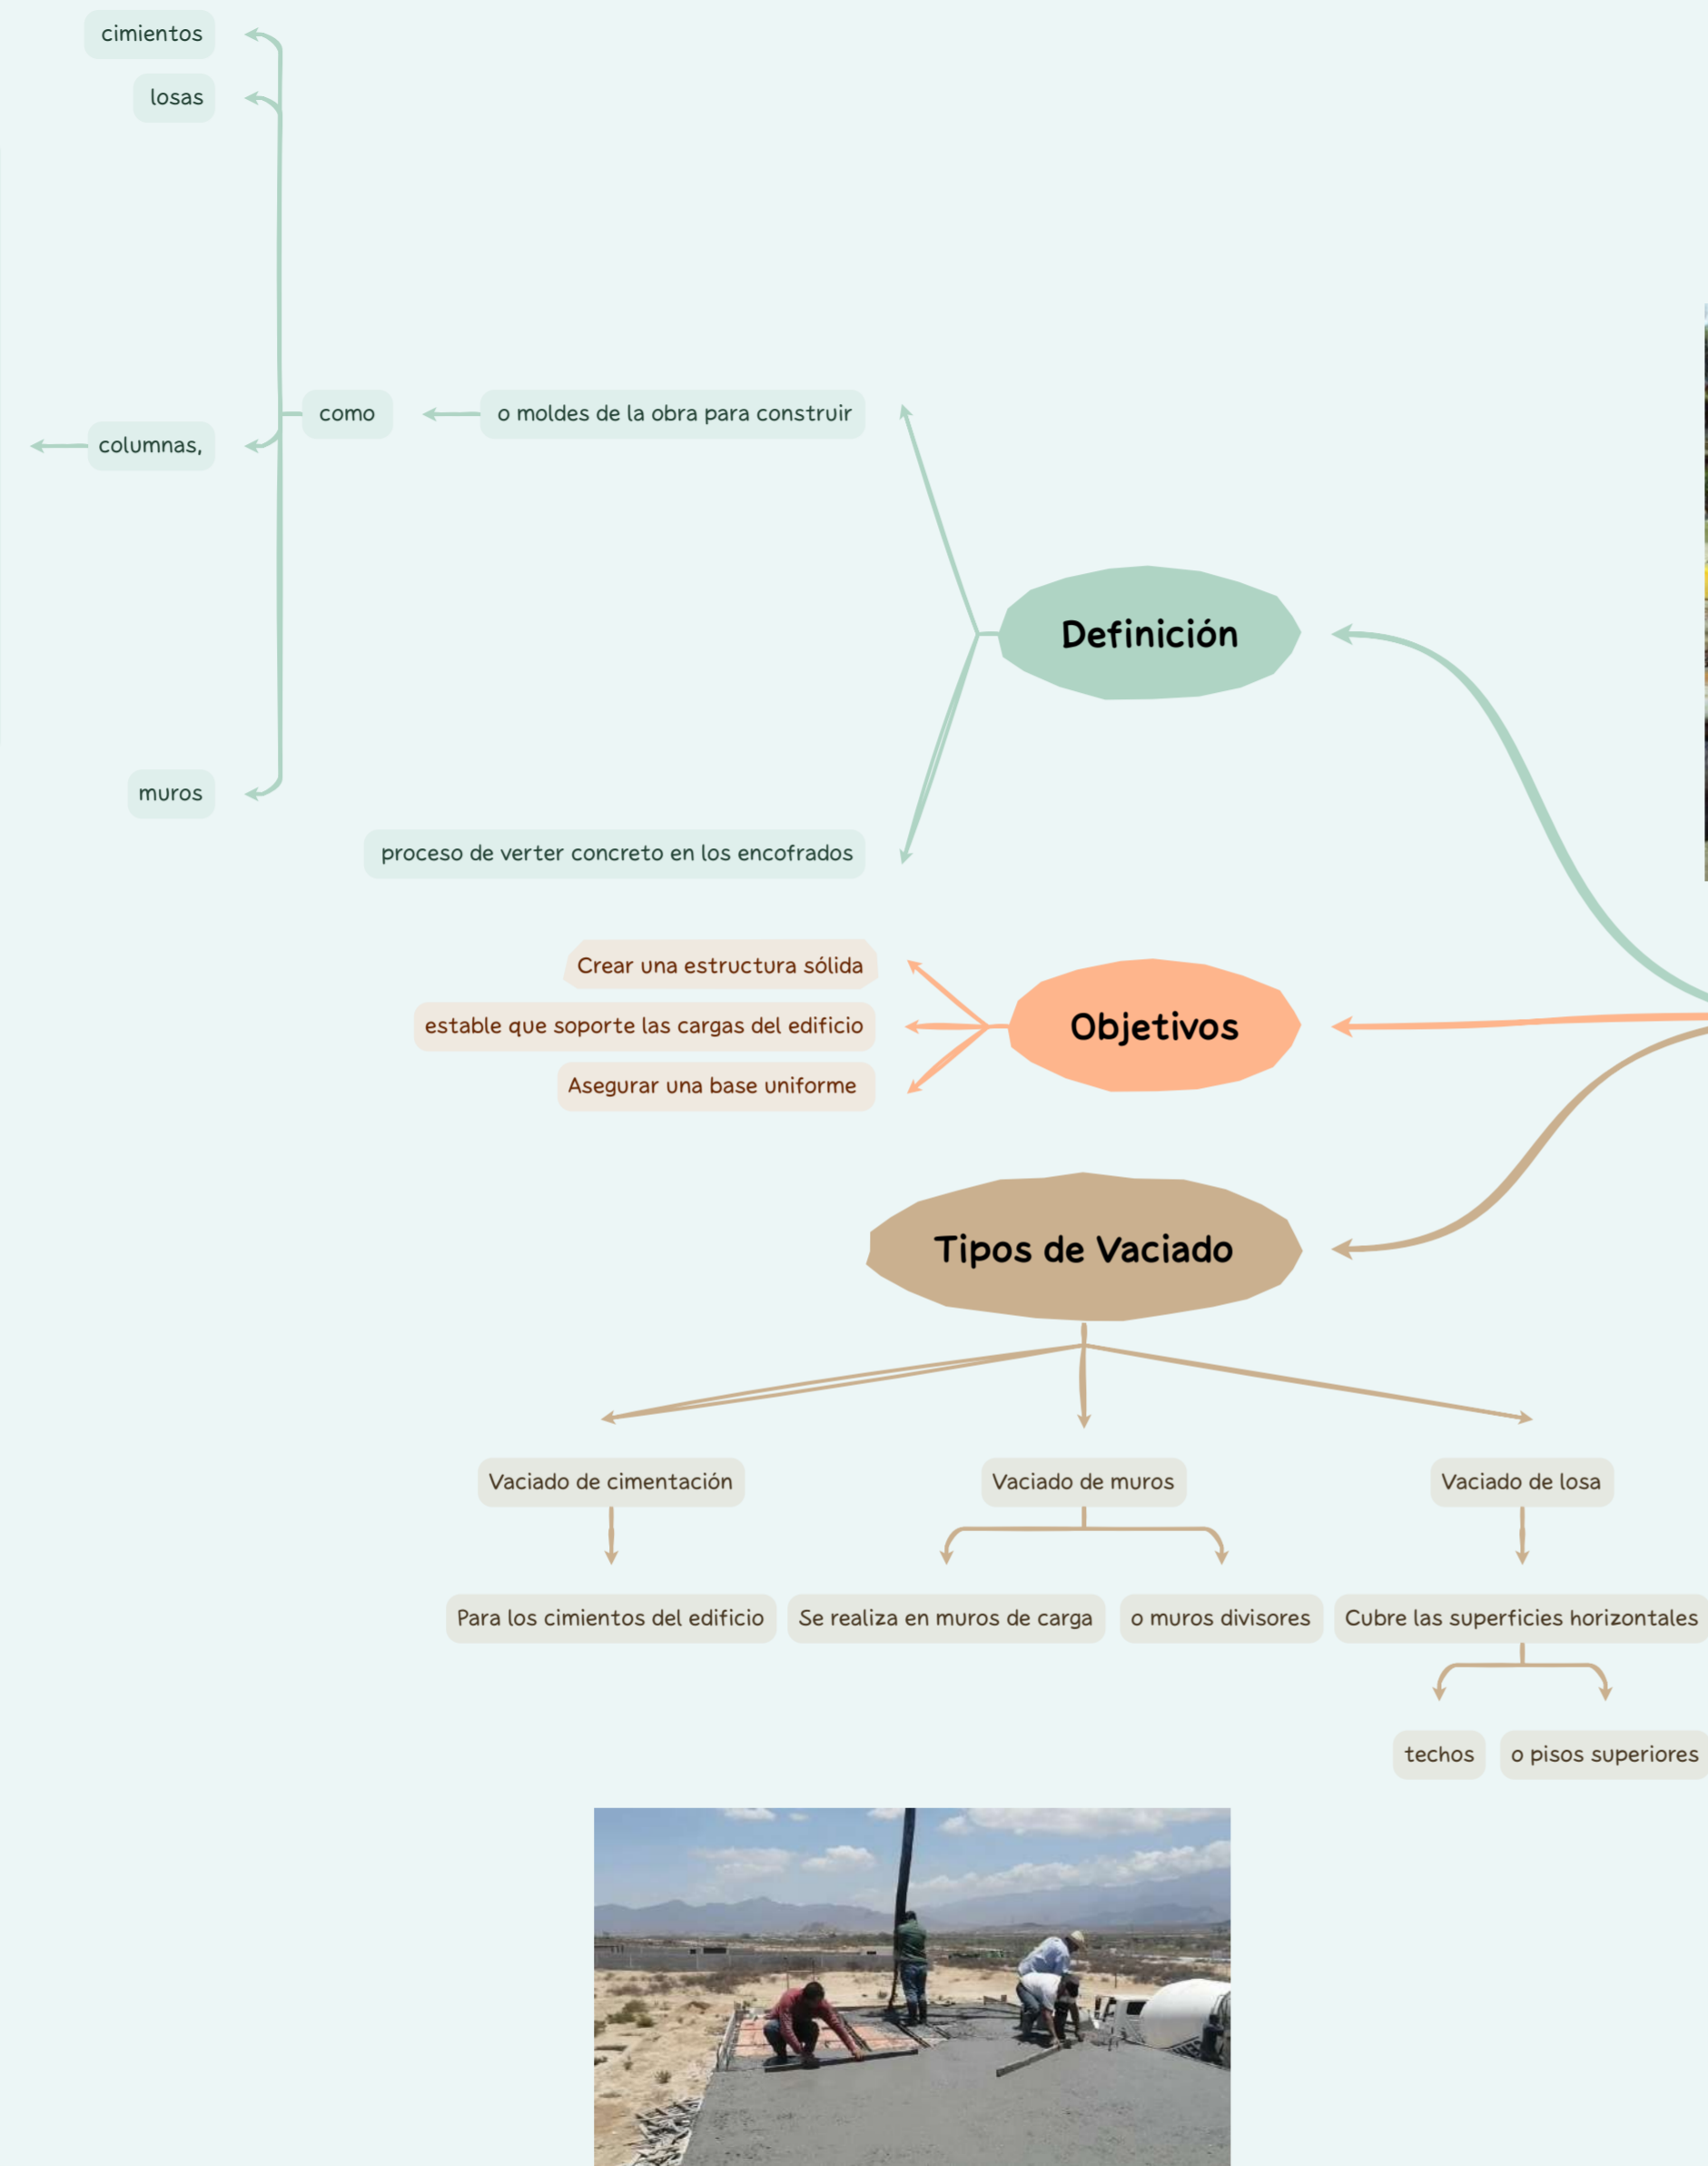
cimientos

losas

como

o moldes de la obra para construir

columnas,

Definición

muros

proceso de verter concreto en los encofrados

Crear una estructura sólida

estable que soporte las cargas del edificio

Objetivos

Asegurar una base uniforme

Tipos de Vaciado

Vaciado de cimentación

Vaciado de muros

Vaciado de losa

Para los cimientos del edificio

Se realiza en muros de carga

o muros divisores

Cubre las superficies horizontales

techos

o pisos superiores